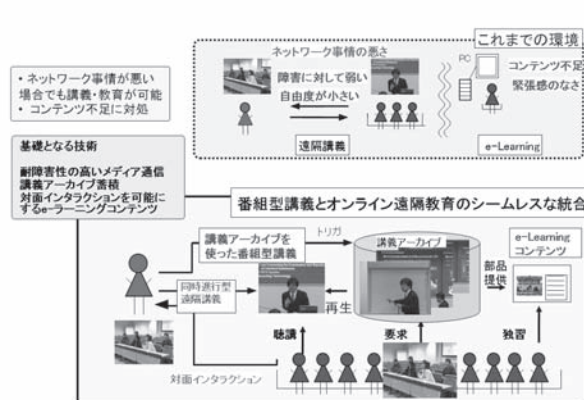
・ネットワーク事情が悪い場合でも講義・教育が可能
・コンテンツ不足に対処

基礎となる技術

耐障害性の高いメディア通信
講義アーカイブ蓄積
対面インタラクションを可能にするe-ラーニングコンテンツ

これまでの環境

ネットワーク事情の悪さ

障害に対して弱い
自由度が小さい

PC

コンテンツ不足
緊張感のなさ

遠隔講義

e-Learning

番組型講義とオンライン遠隔教育のシームレスな統合

講義アーカイブを使った番組型講義

トリガ

講義アーカイブ

e-Learning コンテンツ

部品提供

同時進行型遠隔講義

再生

聴講

要求

独習

対面インタラクション